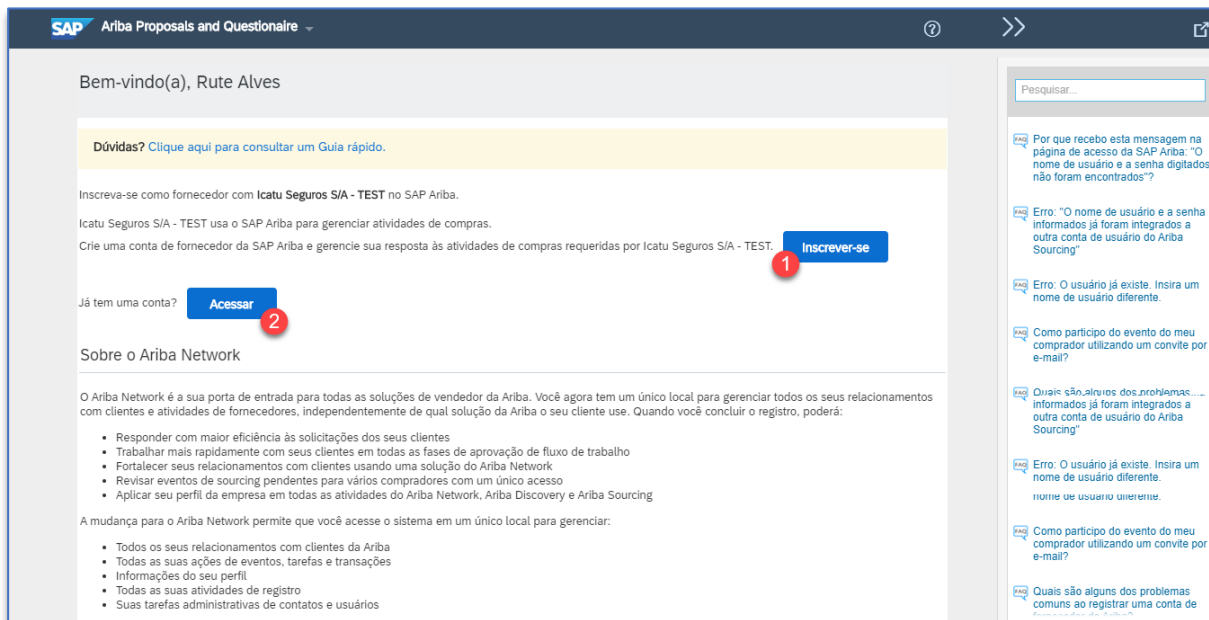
SAP Ariba Proposals and Questionaire

Bem-vindo(a), Rute Alves

Dúvidas? Clique aqui para consultar um Guia rápido.

Inscreva-se como fornecedor com Icatu Seguros S/A - TEST no SAP Ariba.

Icatu Seguros S/A - TEST usa o SAP Ariba para gerenciar atividades de compras.
Crie uma conta de fornecedor da SAP Ariba e gerencie sua resposta às atividades de compras requeridas por Icatu Seguros S/A - TEST.

Inscrever-se

1

Já tem uma conta?

Acessar

2

Sobre o Ariba Network

O Ariba Network é a sua porta de entrada para todas as soluções de vendedor da Ariba. Você agora tem um único local para gerenciar todos os seus relacionamentos com clientes e atividades de fornecedores, independentemente de qual solução da Ariba o seu cliente use. Quando você concluir o registro, poderá:

- Responder com maior eficiência às solicitações dos seus clientes
- Trabalhar mais rapidamente com seus clientes em todas as fases de aprovação de fluxo de trabalho
- Fortalecer seus relacionamentos com clientes usando uma solução do Ariba Network
- Revisar eventos de sourcing pendentes para vários compradores com um único acesso
- Aplicar seu perfil da empresa em todas as atividades do Ariba Network, Ariba Discovery e Ariba Sourcing

A mudança para o Ariba Network permite que você acesse o sistema em um único local para gerenciar:

- Todos os seus relacionamentos com clientes da Ariba
- Todas as suas ações de eventos, tarefas e transações
- Informações do seu perfil
- Todas as suas atividades de registro
- Suas tarefas administrativas de contatos e usuários

Pesquisar...

FAQ Por que recebo esta mensagem na página de acesso da SAP Ariba: "O nome de usuário e a senha digitados não foram encontrados"?

FAQ Erro: "O nome de usuário e a senha informados já foram integrados a outra conta de usuário do Ariba Sourcing"

FAQ Erro: O usuário já existe. Insira um nome de usuário diferente.

FAQ Como participo do evento do meu comprador utilizando um convite por e-mail?

FAQ Quais são alguns dos problemas... informados já foram integrados a outra conta de usuário do Ariba Sourcing"

FAQ Erro: O usuário já existe. Insira um nome de usuário diferente.
nome de usuário diferente.

FAQ Como participo do evento do meu comprador utilizando um convite por e-mail?

FAQ Quais são alguns dos problemas comuns ao registrar uma conta de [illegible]